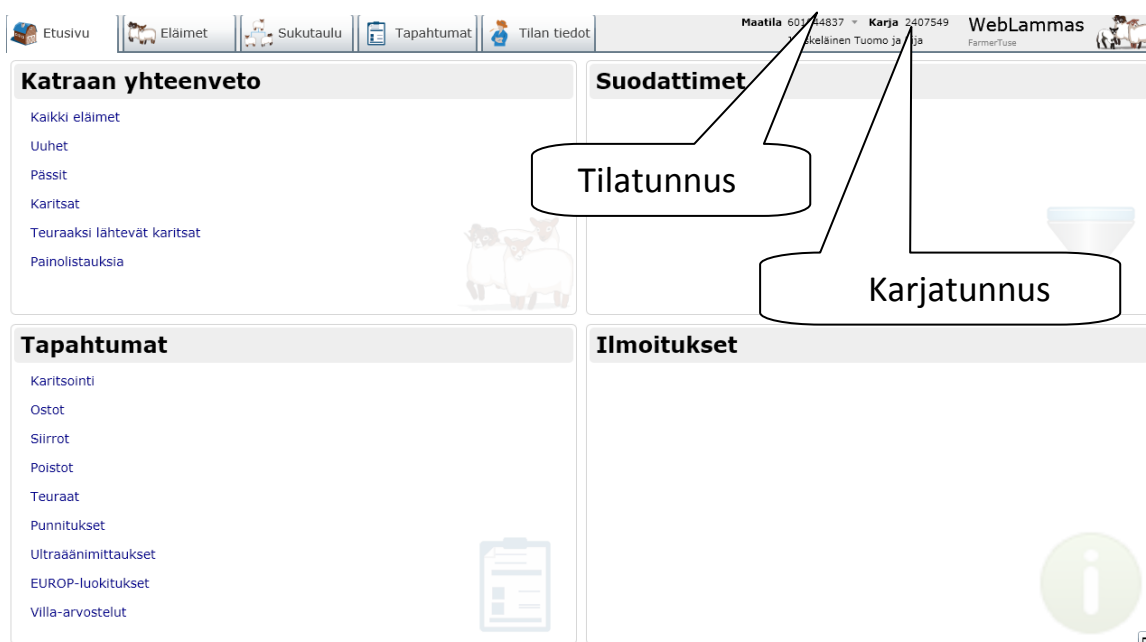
Etusivu | Eläimet | Sukutaulu | Tapahtumat | Tilan tiedot

Maatila 601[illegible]44837 Karja 2407549
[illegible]skeläinen Tuomo ja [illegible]ja

WebLammas
FarmerTuse

Katraan yhteenveto

Kaikki eläimet

Uuhet

Pässit

Karitsat

Teuraaksi lähtevät karitsat

Painolistauksia

Suodattimet

Tilatunnus

Karjatunnus

Tapahtumat

Karitsointi

Ostot

Siirrot

Poistot

Teuraat

Punnitukset

Ultraäänimittaukset

EUROP-luokitukset

Villa-arvostelut

Ilmoitukset